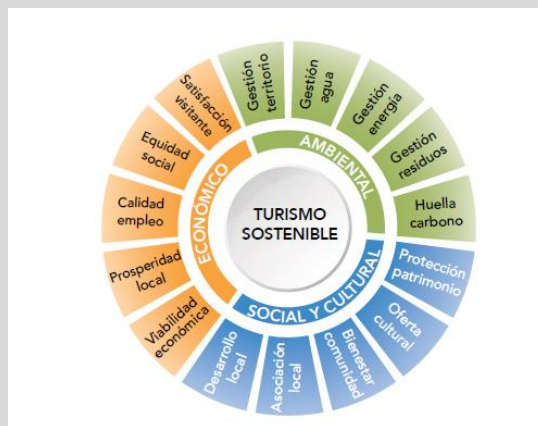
TURISMO SOSTENIBLE

AMBIENTAL

Gestión territorio

Gestión agua

Gestión energía

Gestión residuos

Huella carbono

SOCIAL Y CULTURAL

Protección patrimonio

Oferta cultural

Bienestar comunidad

Asociación local

Desarrollo local

ECONÓMICO

Viabilidad económica

Prosperidad local

Calidad empleo

Equidad social

Satisfacción visitante